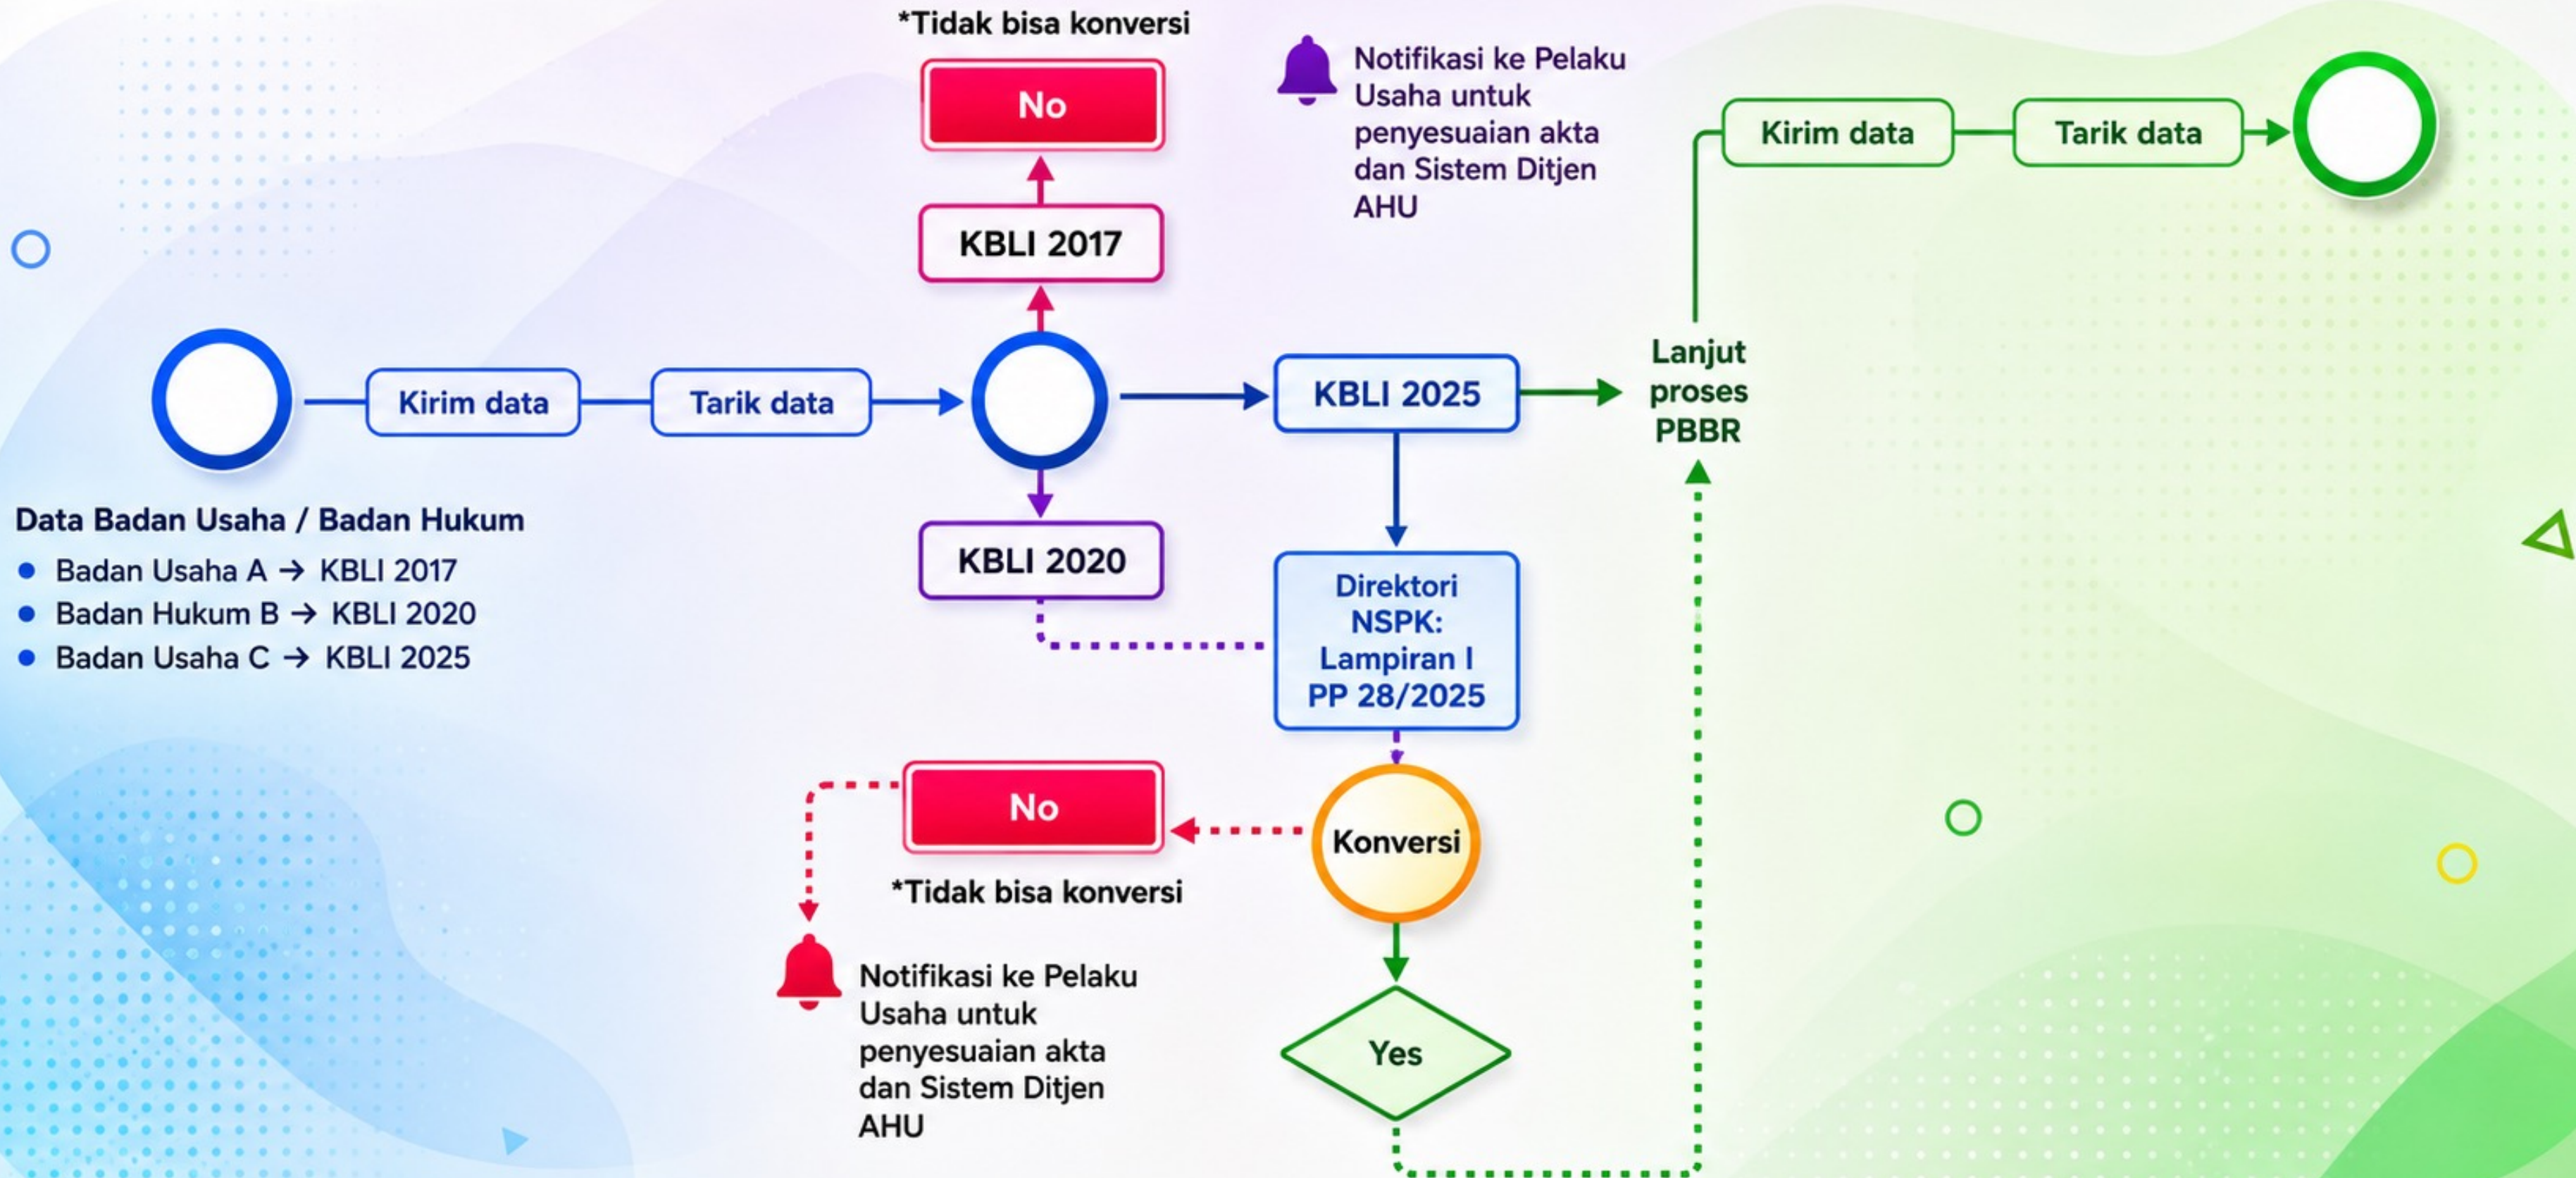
*Tidak bisa konversi

No

KBLI 2017

Notifikasi ke Pelaku Usaha untuk penyesuaian akta dan Sistem Ditjen AHU

Kirim data

Tarik data

Kirim data

Tarik data

KBLI 2025

Lanjut proses PBBR

Data Badan Usaha / Badan Hukum
- Badan Usaha A → KBLI 2017
- Badan Hukum B → KBLI 2020
- Badan Usaha C → KBLI 2025

KBLI 2020

Direktori NSPK: Lampiran I PP 28/2025

No

Konversi

*Tidak bisa konversi

Notifikasi ke Pelaku Usaha untuk penyesuaian akta dan Sistem Ditjen AHU

Yes